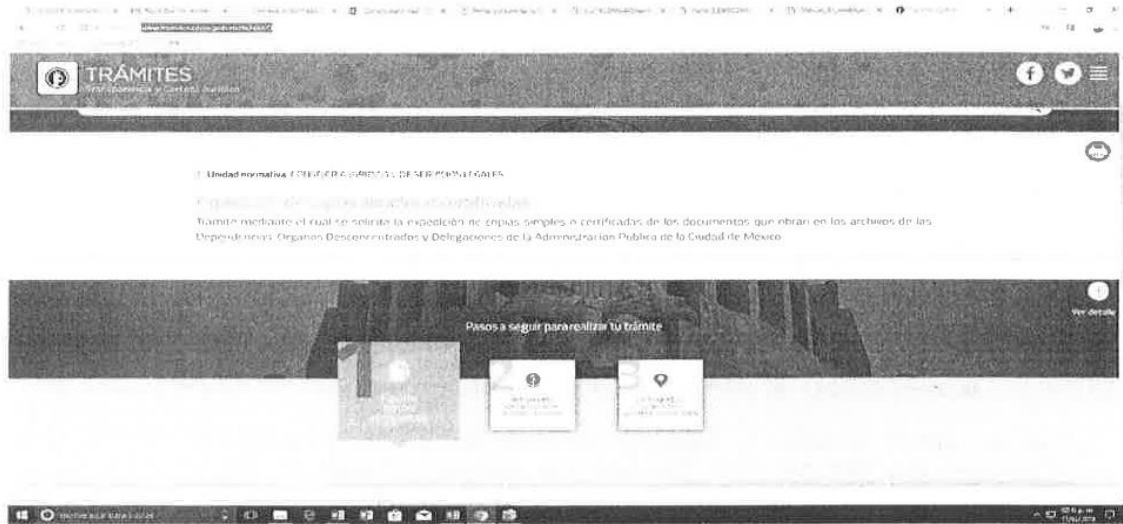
TRÁMITES

Transparencia y Certeza Jurídica

Unidad normativa: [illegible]

Expedición de copias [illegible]

Trámite mediante el cual se solicita la expedición de copias simples o certificadas de los documentos que obran en los archivos de las Dependencias, Órganos Desconcentrados y Delegaciones de la Administración Pública de la Ciudad de México.

Ver detalle

Pasos a seguir para realizar tu trámite

1

2

3

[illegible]